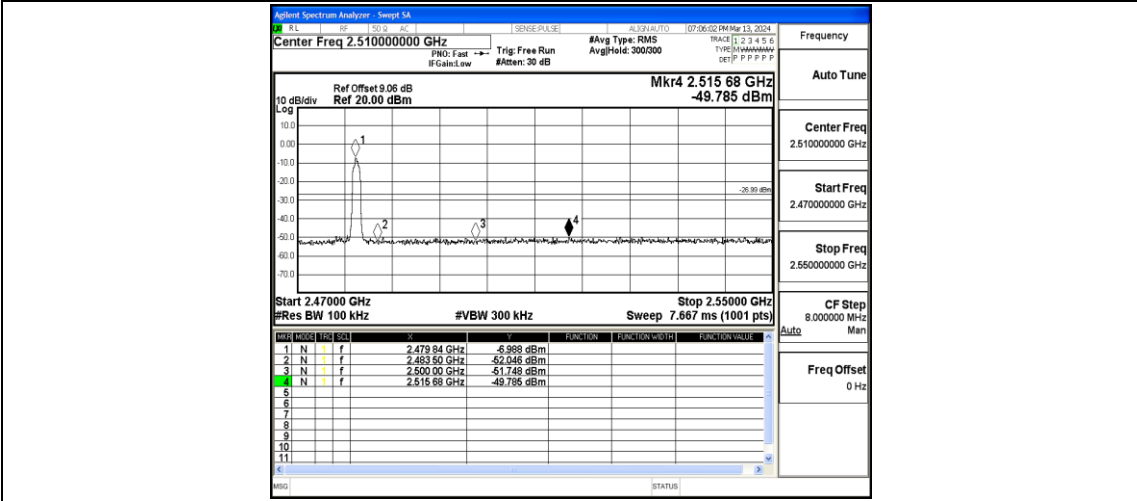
Agilent Spectrum Analyzer - Swept SA

RL RF 50Ω AC SENSE:PULSE ALIGN AUTO 07:06:02 PM Mar 13, 2024

Center Freq 2.510000000 GHz

PNO: Fast IFGain:Low

Trig: Free Run #Atten: 30 dB

#Avg Type: RMS Avg|Hold: 300/300

TRACE 1 2 3 4 5 6 TYPE MWWWWW DET P P P P P P

Frequency

Ref Offset 9.06 dB
10 dB/div Ref 20.00 dBm

Mkr4 2.515 68 GHz
-49.785 dBm

Log

10.0
0.00
-10.0
-20.0
-30.0
-40.0
-50.0
-60.0
-70.0

1
2
3
4

-26.99 dBm

Start 2.47000 GHz
#Res BW 100 kHz
#VBW 300 kHz
Stop 2.55000 GHz
Sweep 7.667 ms (1001 pts)

| MKR | MODE | TRC | SCL | X | Y | FUNCTION | FUNCTION WIDTH | FUNCTION VALUE |
|---|---|---|---|---|---|---|---|---|
| 1 | N | 1 | f | 2.479 84 GHz | -6.988 dBm | | | |
| 2 | N | 1 | f | 2.483 50 GHz | -52.046 dBm | | | |
| 3 | N | 1 | f | 2.500 00 GHz | -51.748 dBm | | | |
| 4 | N | 1 | f | 2.515 68 GHz | -49.785 dBm | | | |
| 5 | | | | | | | | |
| 6 | | | | | | | | |
| 7 | | | | | | | | |
| 8 | | | | | | | | |
| 9 | | | | | | | | |
| 10 | | | | | | | | |
| 11 | | | | | | | | |

Auto Tune

Center Freq
2.510000000 GHz

Start Freq
2.470000000 GHz

Stop Freq
2.550000000 GHz

CF Step
8.000000 MHz
Auto Man

Freq Offset
0 Hz

MSG

STATUS